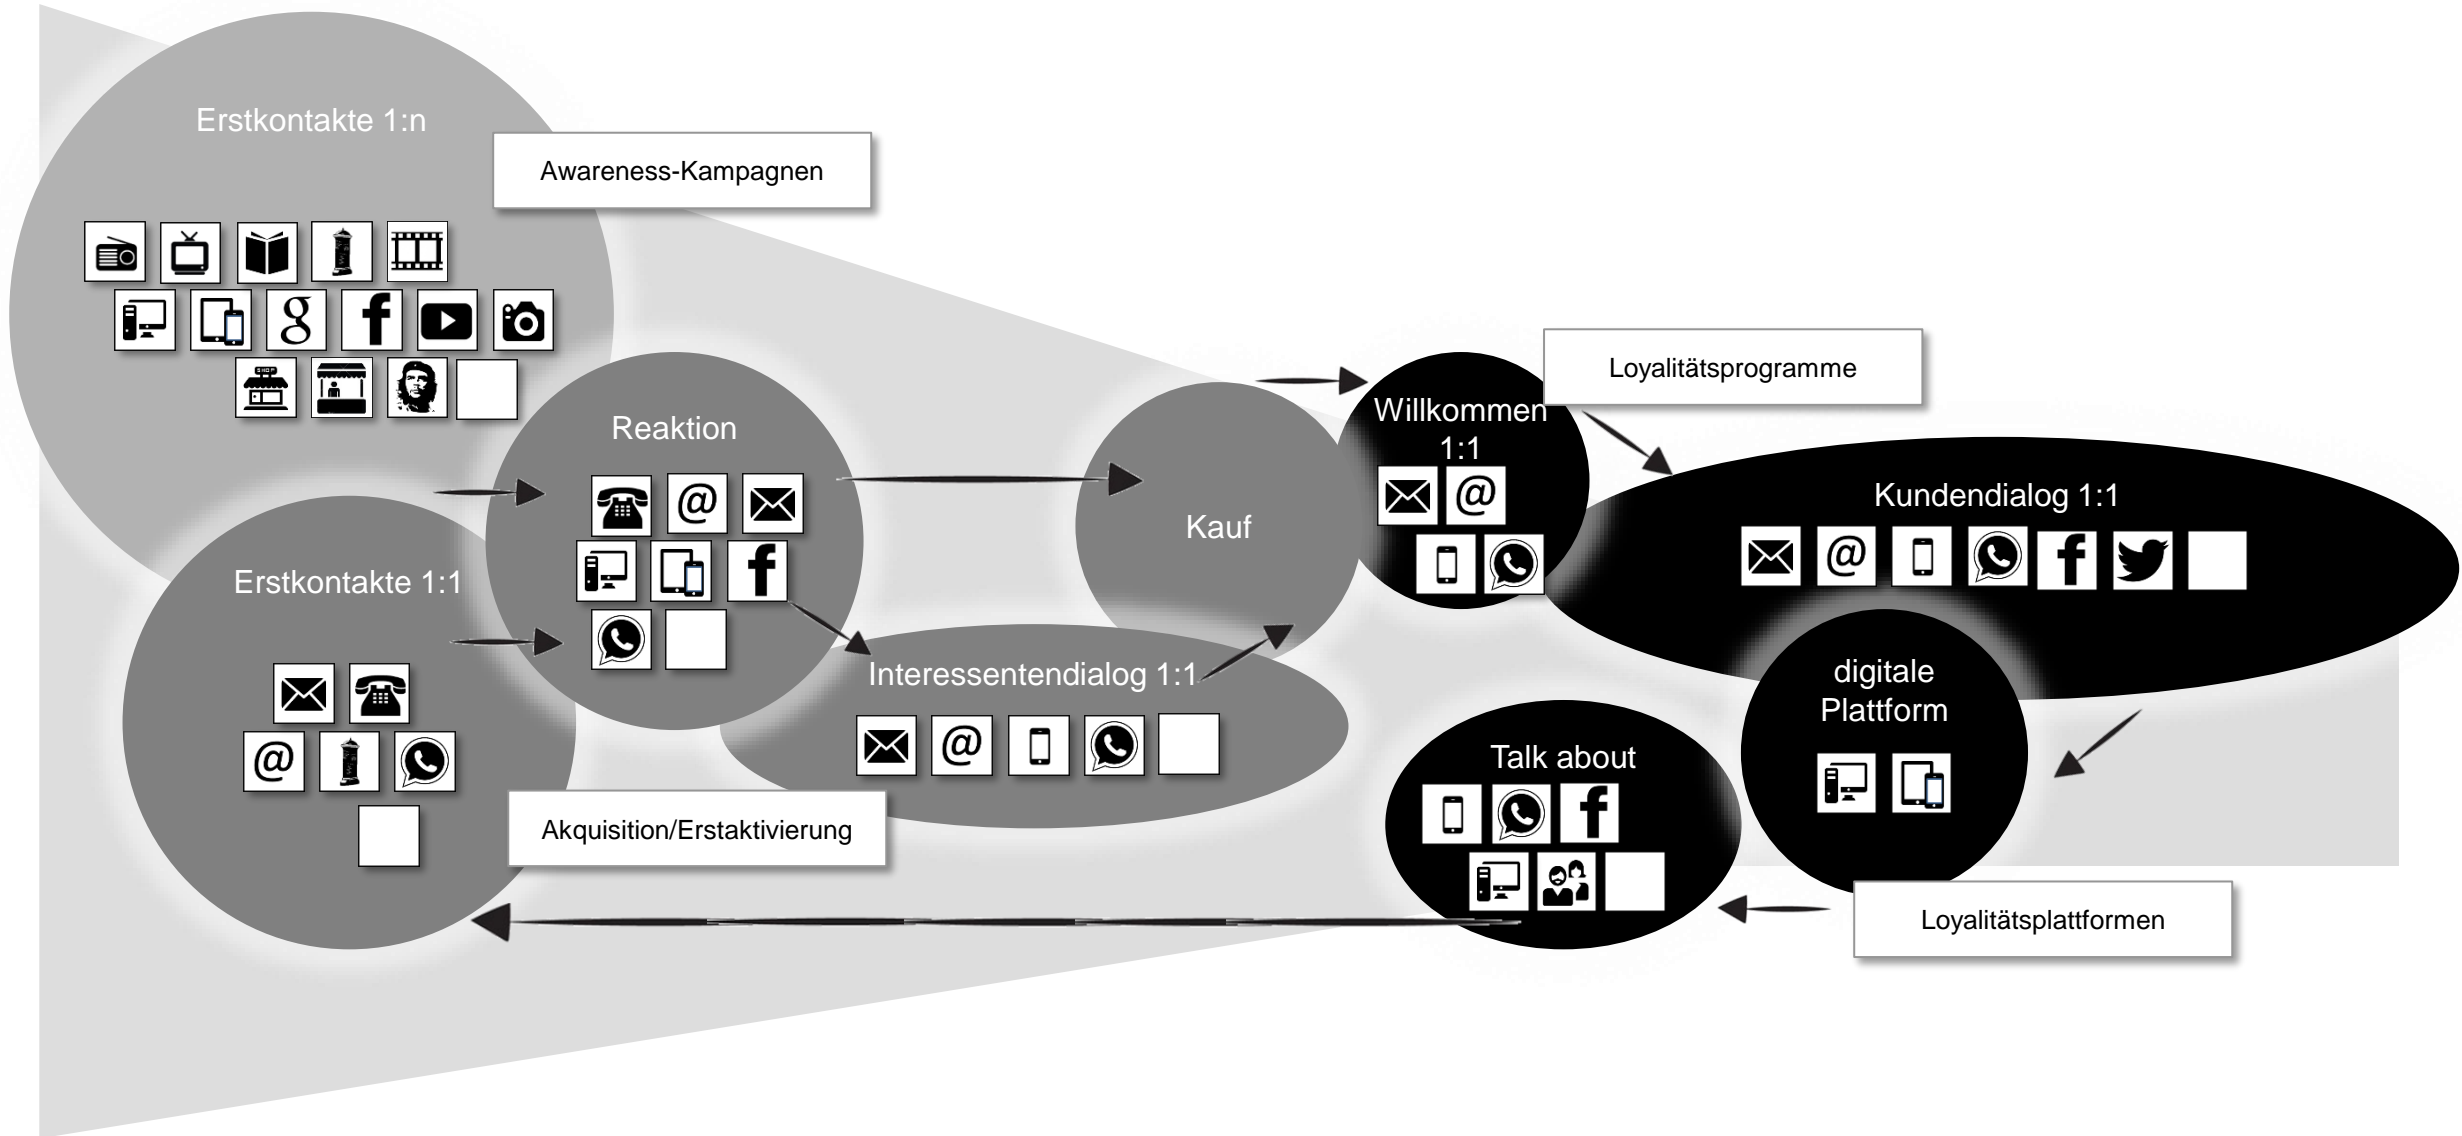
Erstkontakte 1:n

Awareness-Kampagnen

Reaktion

Kauf

Willkommen 1:1

Loyalitätsprogramme

Kundendialog 1:1

Erstkontakte 1:1

Interessentendialog 1:1

digitale Plattform

Talk about

Akquisition/Erstaktivierung

Loyalitätsplattformen